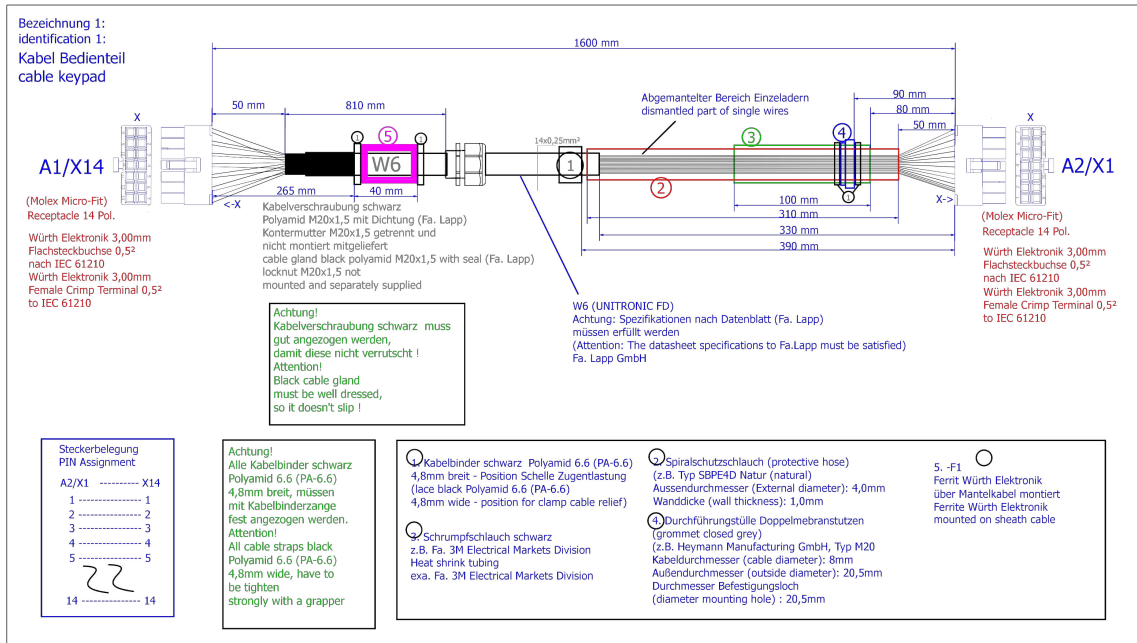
Bezeichnung 1:
identification 1:
Kabel Bedienteil
cable keypad

1600 mm

50 mm
810 mm
265 mm
40 mm
W6
5
1
1
14x0,25mm²
1
2
3
4
1

Abgemantelter Bereich Einzeladern
dismantled part of single wires

90 mm
80 mm
50 mm
100 mm
310 mm
330 mm
390 mm

X
A1/X14
<-X

X
A2/X1
X->

(Molex Micro-Fit)
Receptacle 14 Pol.

Würth Elektronik 3,00mm
Flachsteckbuchse 0,5²
nach IEC 61210
Würth Elektronik 3,00mm
Female Crimp Terminal 0,5²
to IEC 61210

Kabelverschraubung schwarz
Polyamid M20x1,5 mit Dichtung (Fa. Lapp)
Kontermutter M20x1,5 getrennt und
nicht montiert mitgeliefert
cable gland black polyamid M20x1,5 with seal (Fa. Lapp)
locknut M20x1,5 not
mounted and separately supplied

(Molex Micro-Fit)
Receptacle 14 Pol.

Würth Elektronik 3,00mm
Flachsteckbuchse 0,5²
nach IEC 61210
Würth Elektronik 3,00mm
Female Crimp Terminal 0,5²
to IEC 61210

Achtung!
Kabelverschraubung schwarz muss gut angezogen werden, damit diese nicht verrutscht !
Attention!
Black cable gland must be well dressed, so it doesn't slip !

W6 (UNITRONIC FD)
Achtung: Spezifikationen nach Datenblatt (Fa. Lapp) müssen erfüllt werden
(Attention: The datasheet specifications to Fa.Lapp must be satisfied)
Fa. Lapp GmbH

Steckerbelegung
PIN Assignment

A2/X1 ---------- X14
1 ---------------- 1
2 ---------------- 2
3 ---------------- 3
4 ---------------- 4
5 ---------------- 5
14 --------------- 14

Achtung!
Alle Kabelbinder schwarz Polyamid 6.6 (PA-6.6)
4,8mm breit, müssen mit Kabelbinderzange fest angezogen werden.
Attention!
All cable straps black Polyamid 6.6 (PA-6.6)
4,8mm wide, have to be tighten strongly with a grapper

1. Kabelbinder schwarz Polyamid 6.6 (PA-6.6)
4,8mm breit - Position Schelle Zugentlastung
(lace black Polyamid 6.6 (PA-6.6)
4,8mm wide - position for clamp cable relief)

3. Schrumpfschlauch schwarz
z.B. Fa. 3M Electrical Markets Division
Heat shrink tubing
exa. Fa. 3M Electrical Markets Division

2. Spiralschutzschlauch (protective hose)
(z.B. Typ SBPE4D Natur (natural)
Aussendurchmesser (External diameter): 4,0mm
Wanddicke (wall thickness): 1,0mm

4. Durchführungstülle Doppelmebranstutzen
(grommet closed grey)
(z.B. Heymann Manufacturing GmbH, Typ M20
Kabeldurchmesser (cable diameter): 8mm
Außendurchmesser (outside diameter): 20,5mm
Durchmesser Befestigungsloch
(diameter mounting hole) : 20,5mm

5. -F1
Ferrit Würth Elektronik
über Mantelkabel montiert
Ferrite Würth Elektronik
mounted on sheath cable